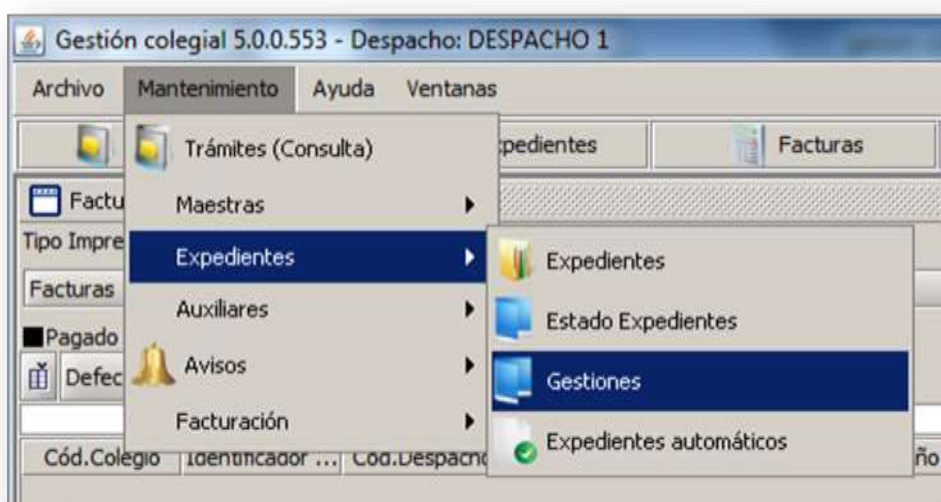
Gestión colegial 5.0.0.553 - Despacho: DESPACHO 1

Archivo Mantenimiento Ayuda Ventanas

Trámites (Consulta)
Maestras
Expedientes
Auxiliares
Avisos
Facturación

Expedientes
Estado Expedientes
Gestiones
Expedientes automáticos

xpedientes
Facturas

Factu
Tipo Impre
Facturas
Pagado
Defec
Cód.Colegio Identificador ... Cód.Despacho
ño